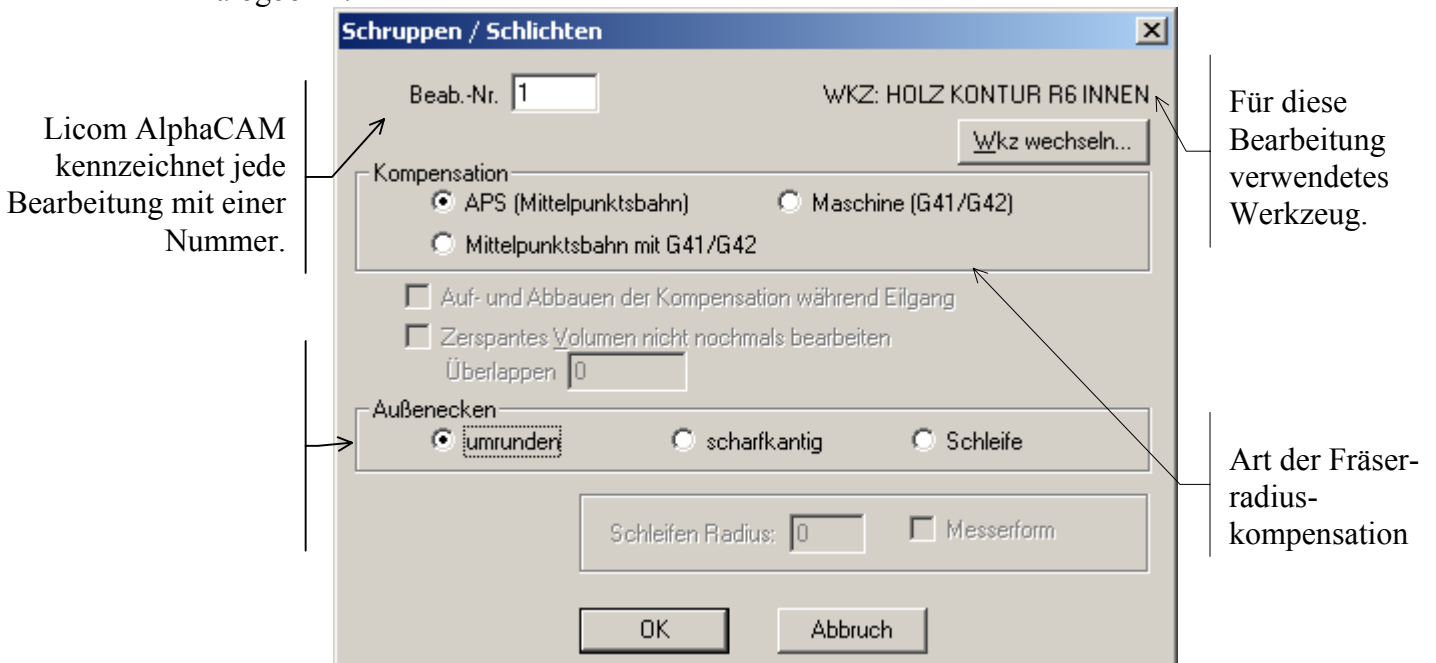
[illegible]

Schruppen / Schlichten

Beab.-Nr. 1

WKZ: HOLZ KONTUR R6 INNEN

Wkz wechseln...

Kompensation

APS (Mittelpunktsbahn)

Maschine (G41/G42)

Mittelpunktsbahn mit G41/G42

Auf- und Abbauen der Kompensation während Eilgang

Zerspantes Volumen nicht nochmals bearbeiten

Überlappen 0

Außenecken

umrunden

scharfkantig

Schleife

Schleifen Radius: 0

Messerform

OK

Abbruch

Licom AlphaCAM kennzeichnet jede Bearbeitung mit einer Nummer.

Für diese Bearbeitung verwendetes Werkzeug.

Art der Fräserradiuskompensation